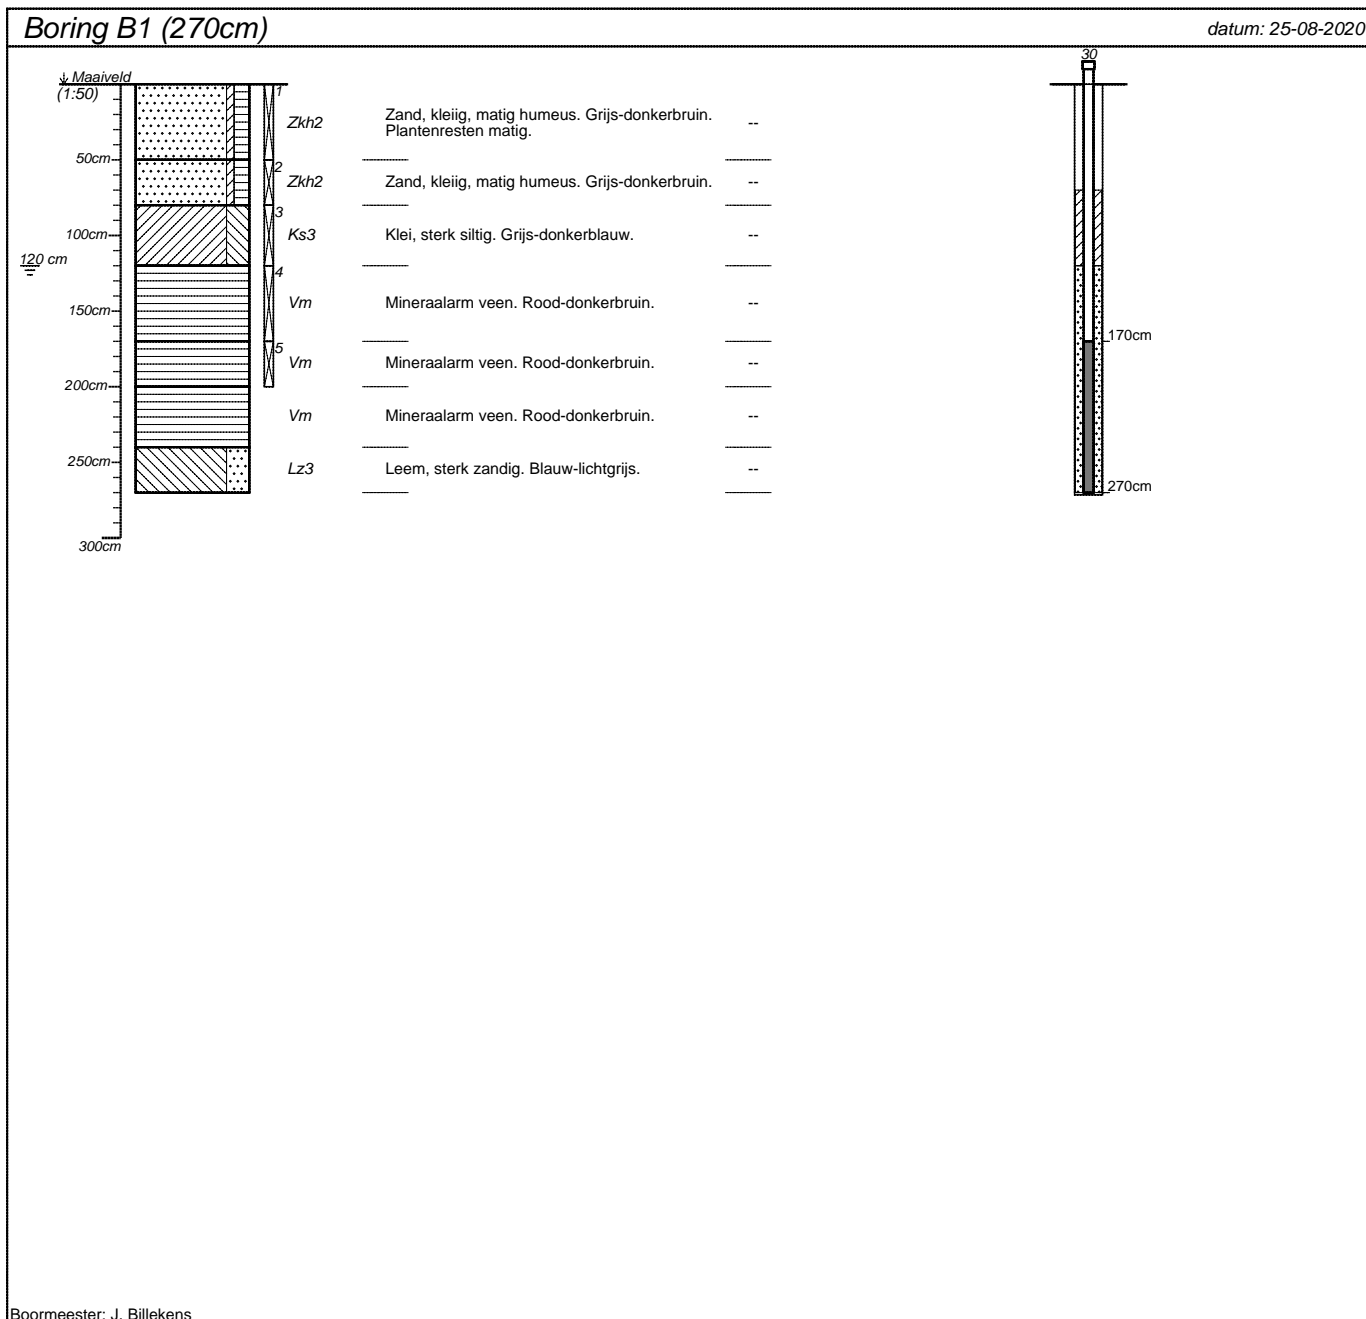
Boring B1 (270cm)

datum: 25-08-2020

Maaiveld
(1:50)

50cm
100cm
120 cm
150cm
200cm
250cm
300cm

1
Zkh2
Zand, kleiig, matig humeus. Grijs-donkerbruin. Plantenresten matig.
--

2
Zkh2
Zand, kleiig, matig humeus. Grijs-donkerbruin.
--

3
Ks3
Klei, sterk siltig. Grijs-donkerblauw.
--

4
Vm
Mineraalarm veen. Rood-donkerbruin.
--

5
Vm
Mineraalarm veen. Rood-donkerbruin.
--

Vm
Mineraalarm veen. Rood-donkerbruin.
--

Lz3
Leem, sterk zandig. Blauw-lichtgrijs.
--

30
170cm
270cm

Boormeester: J. Billekens